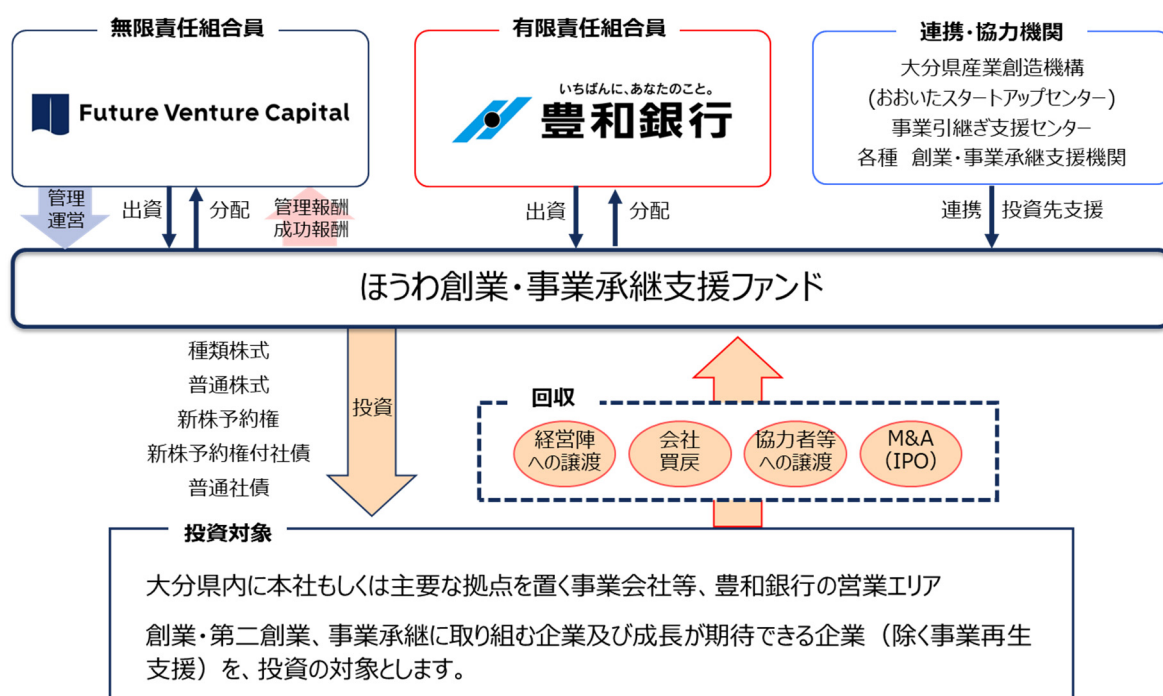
無限責任組合員

Future Venture Capital

有限責任組合員

いちばんに、あなたのこと。
豊和銀行

連携・協力機関

大分県産業創造機構
(おおいたスタートアップセンター)
事業引継ぎ支援センター
各種　創業・事業承継支援機関

管理
運営

出資

分配

管理報酬
成功報酬

出資

分配

連携

投資先支援

ほうわ創業・事業承継支援ファンド

種類株式
普通株式
新株予約権
新株予約権付社債
普通社債

投資

回収

経営陣
への譲渡

会社
買戻

協力者等
への譲渡

M&A
(IPO)

投資対象

大分県内に本社もしくは主要な拠点を置く事業会社等、豊和銀行の営業エリア

創業・第二創業、事業承継に取り組む企業及び成長が期待できる企業（除く事業再生支援）を、投資の対象とします。